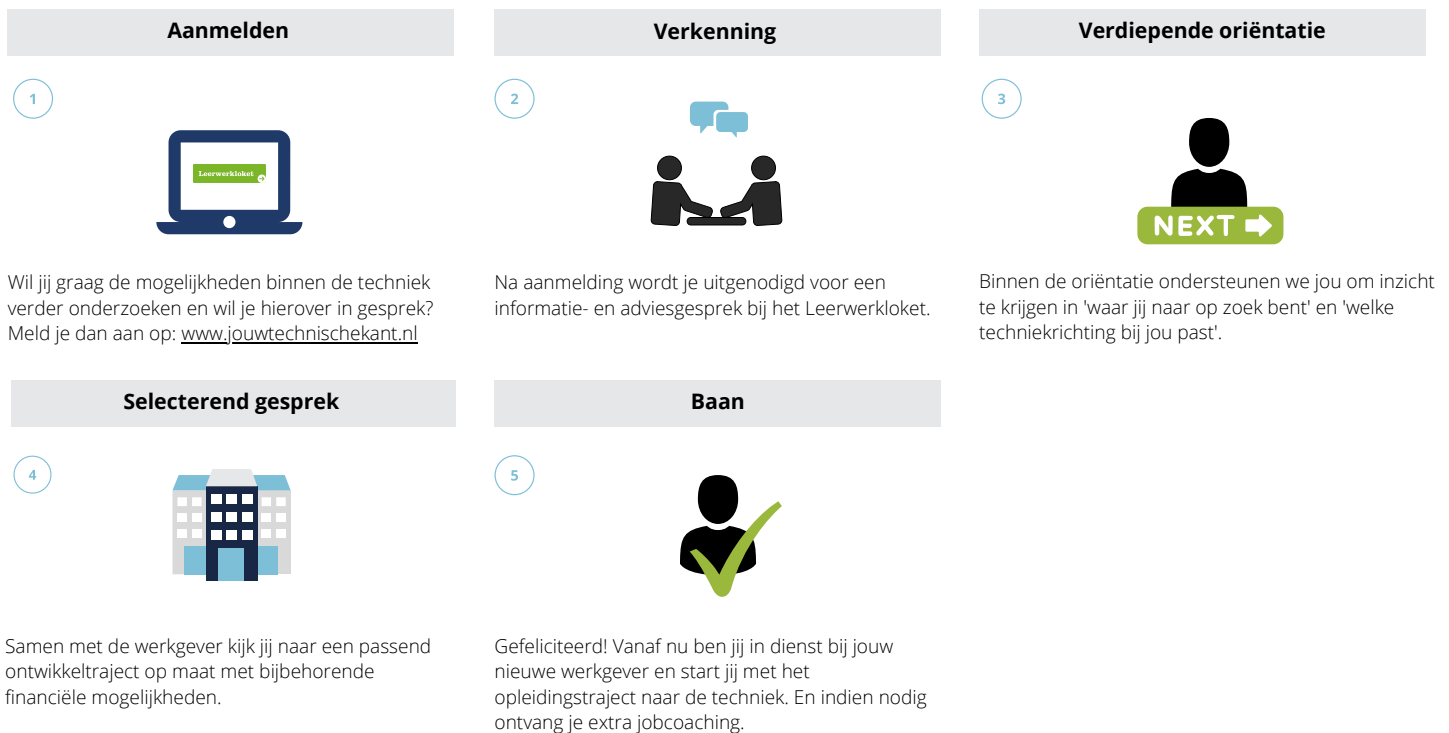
Aanmelden

1

Leerwerkloket

Wil jij graag de mogelijkheden binnen de techniek verder onderzoeken en wil je hierover in gesprek? Meld je dan aan op: www.jouwtechnischekant.nl

Verkenning

2

Na aanmelding wordt je uitgenodigd voor een informatie- en adviesgesprek bij het Leerwerkloket.

Verdiepende oriëntatie

3

NEXT

Binnen de oriëntatie ondersteunen we jou om inzicht te krijgen in 'waar jij naar op zoek bent' en 'welke techniekrichting bij jou past'.

Selecterend gesprek

4

Samen met de werkgever kijk jij naar een passend ontwikkeltraject op maat met bijbehorende financiële mogelijkheden.

Baan

5

Gefeliciteerd! Vanaf nu ben jij in dienst bij jouw nieuwe werkgever en start jij met het opleidingstraject naar de techniek. En indien nodig ontvang je extra jobcoaching.